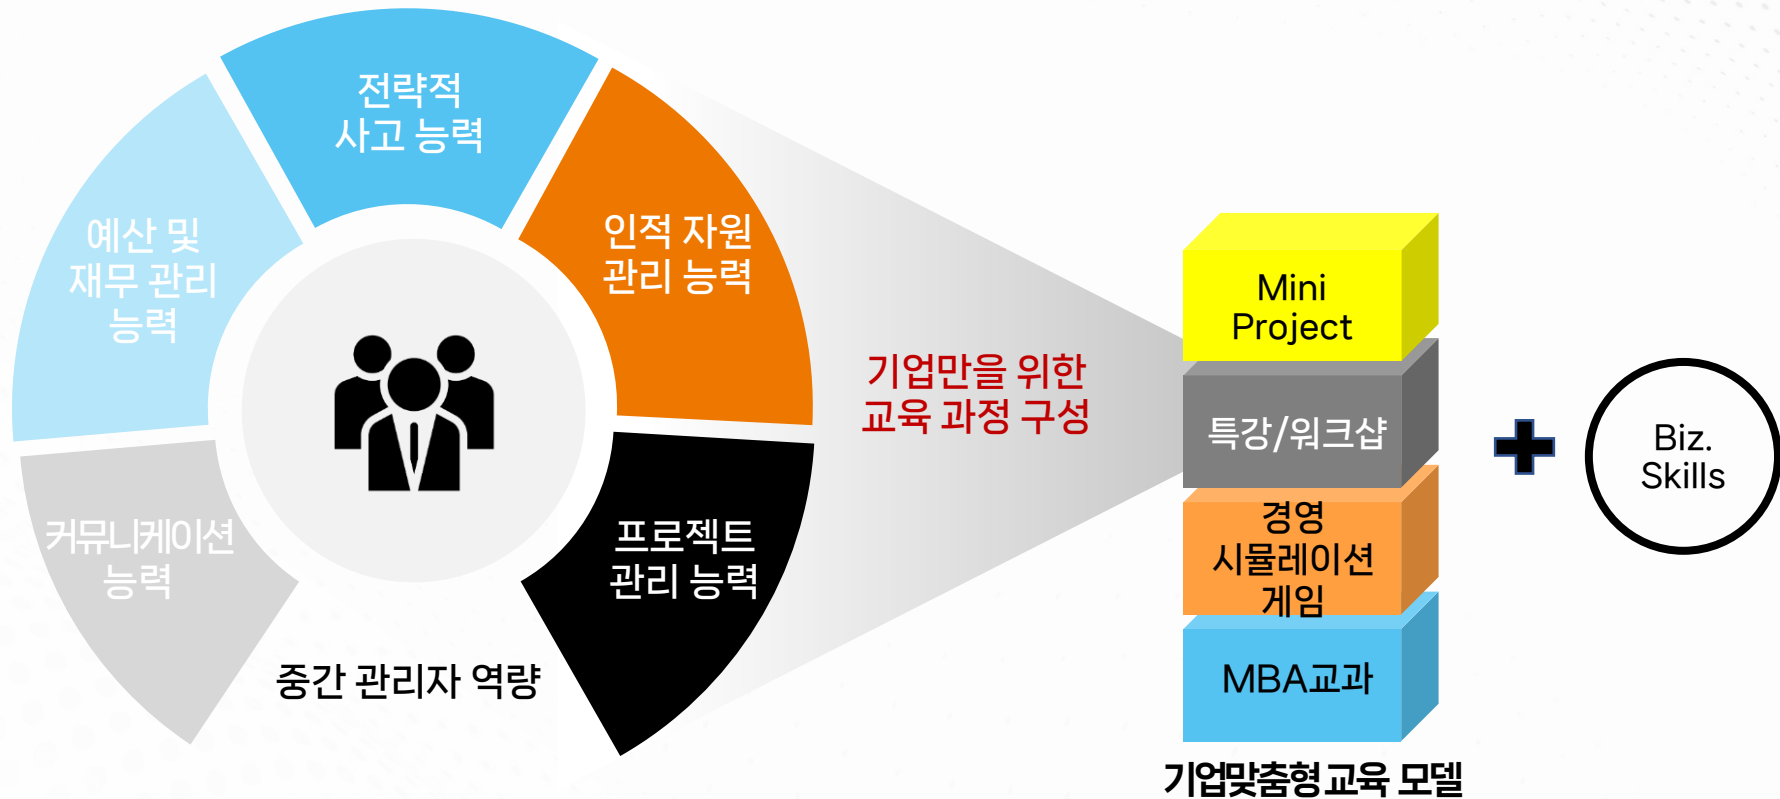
전략적
사고 능력

예산 및
재무 관리
능력

인적 자원
관리 능력

커뮤니케이션
능력

프로젝트
관리 능력

중간 관리자 역량

기업만을 위한
교육 과정 구성

Mini
Project

특강/워크샵

경영
시뮬레이션
게임

MBA교과

기업맞춤형 교육 모델

Biz.
Skills